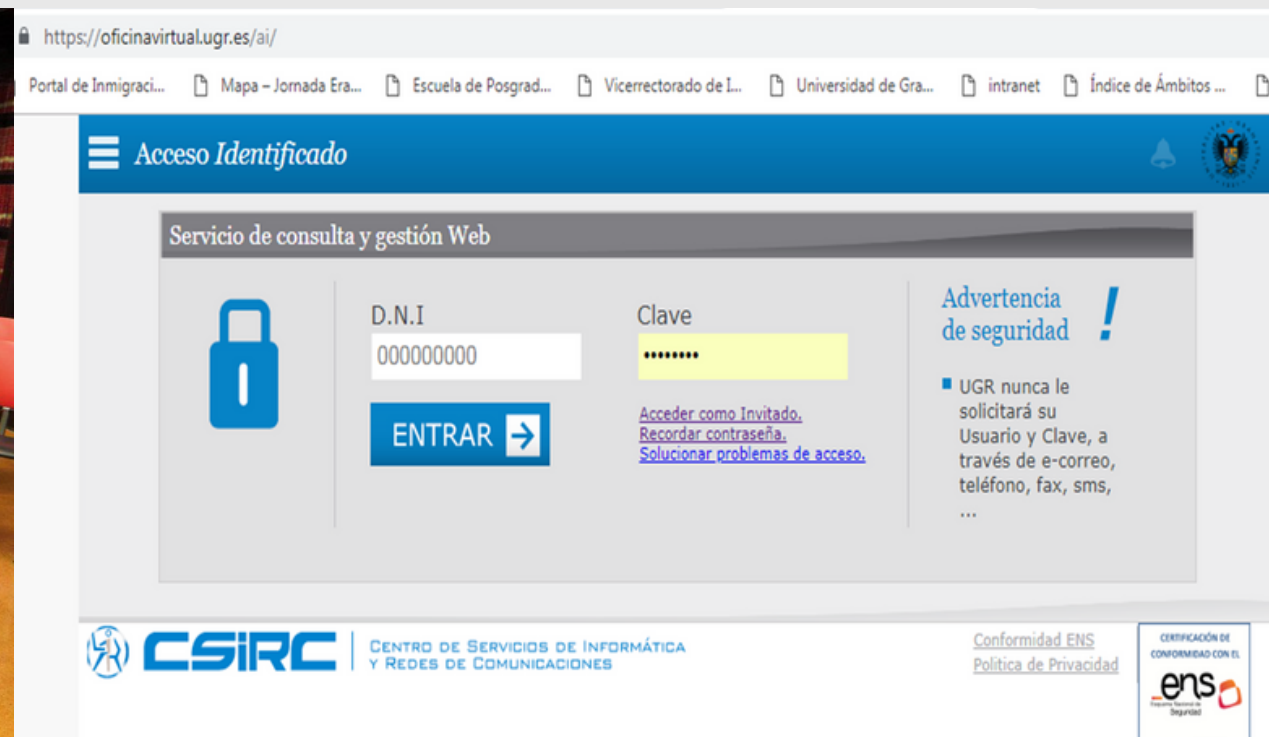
https://oficinavirtual.ugr.es/ai/

Portal de Inmigraci... Mapa – Jornada Era... Escuela de Posgrad... Vicerrectorado de I... Universidad de Gra... intranet Índice de Ámbitos ...

Acceso Identificado

Servicio de consulta y gestión Web

D.N.I
000000000

ENTRAR

Clave
••••••••

Acceder como Invitado.
Recordar contraseña.
Solucionar problemas de acceso.

Advertencia de seguridad !

UGR nunca le solicitará su Usuario y Clave, a través de e-correo, teléfono, fax, sms, ...

CSIRC Centro de Servicios de Informática y Redes de Comunicaciones

Conformidad ENS
Política de Privacidad

CERTIFICACIÓN DE CONFORMIDAD CON EL
ens
Esquema Nacional de Seguridad